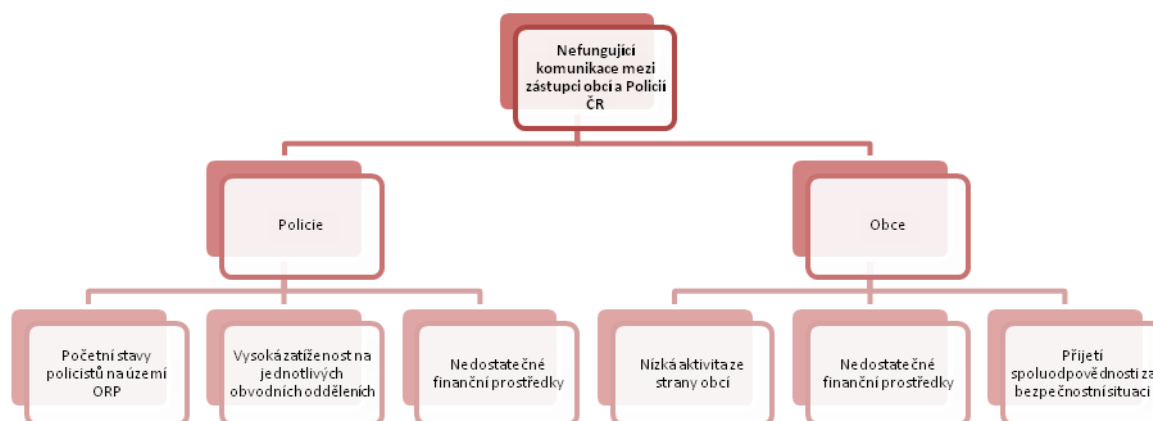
Nefungující komunikace mezi zástupci obcí a Policií ČR

Policie

Obce

Početní stavy policistů na území ORP

Vysoká zatíženost na jednotlivých obvodních odděleních

Nedostatečné finanční prostředky

Nízká aktivita ze strany obcí

Nedostatečné finanční prostředky

Přijetí spoluodpovědnosti za bezpečnostní situaci